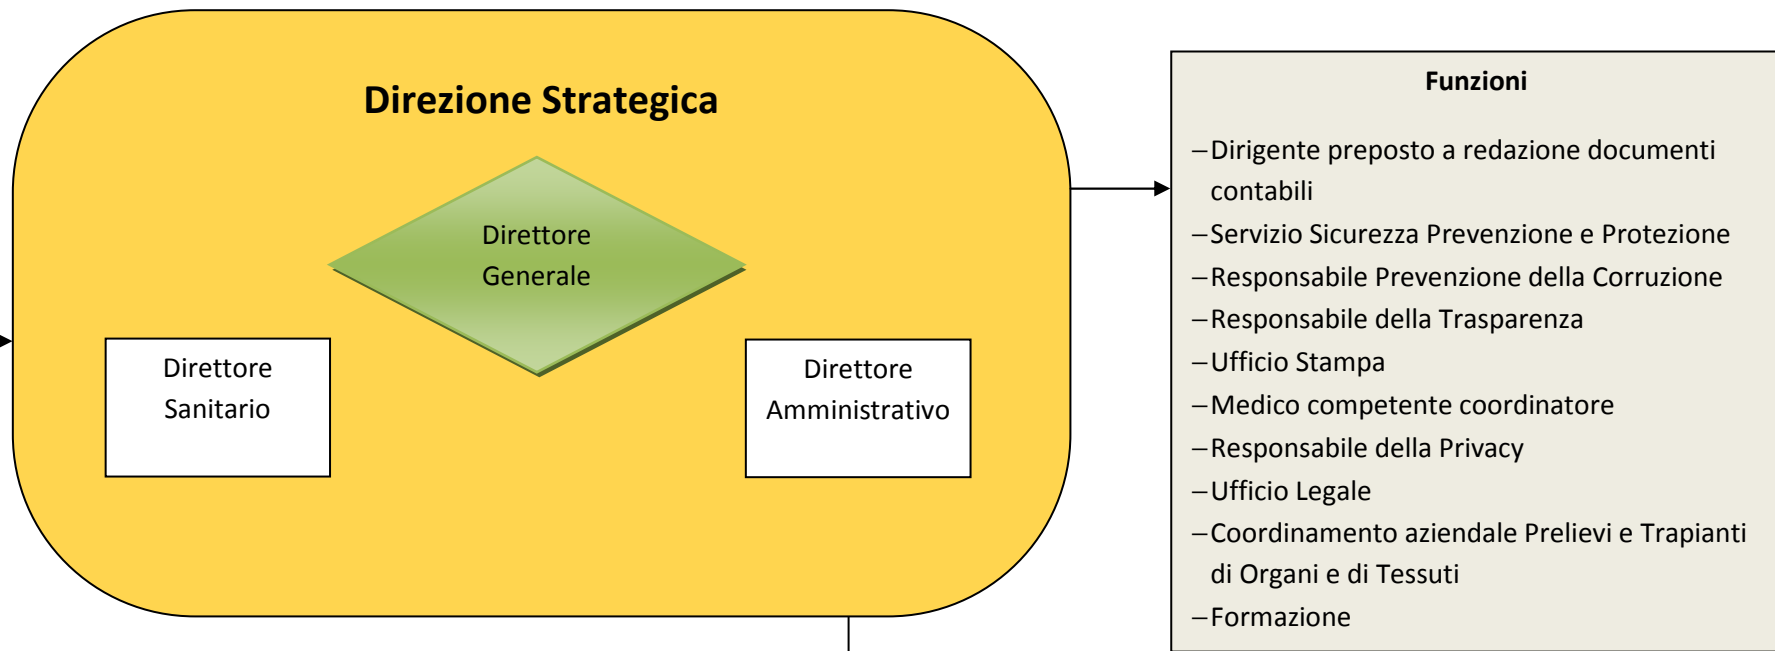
Direzione Strategica

Direttore Generale

Direttore Sanitario

Direttore Amministrativo

Funzioni

–Dirigente preposto a redazione documenti contabili
–Servizio Sicurezza Prevenzione e Protezione
–Responsabile Prevenzione della Corruzione
–Responsabile della Trasparenza
–Ufficio Stampa
–Medico competente coordinatore
–Responsabile della Privacy
–Ufficio Legale
–Coordinamento aziendale Prelievi e Trapianti di Organi e di Tessuti
–Formazione